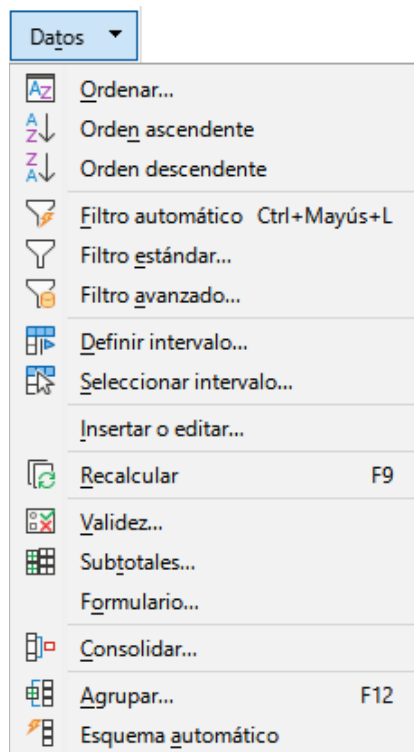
Datos ▼

Ordenar...
Orden ascendente
Orden descendente
Filtro automático Ctrl+Mayús+L
Filtro estándar...
Filtro avanzado...
Definir intervalo...
Seleccionar intervalo...
Insertar o editar...
Recalcular F9
Validez...
Subtotales...
Formulario...
Consolidar...
Agrupar... F12
Esquema automático